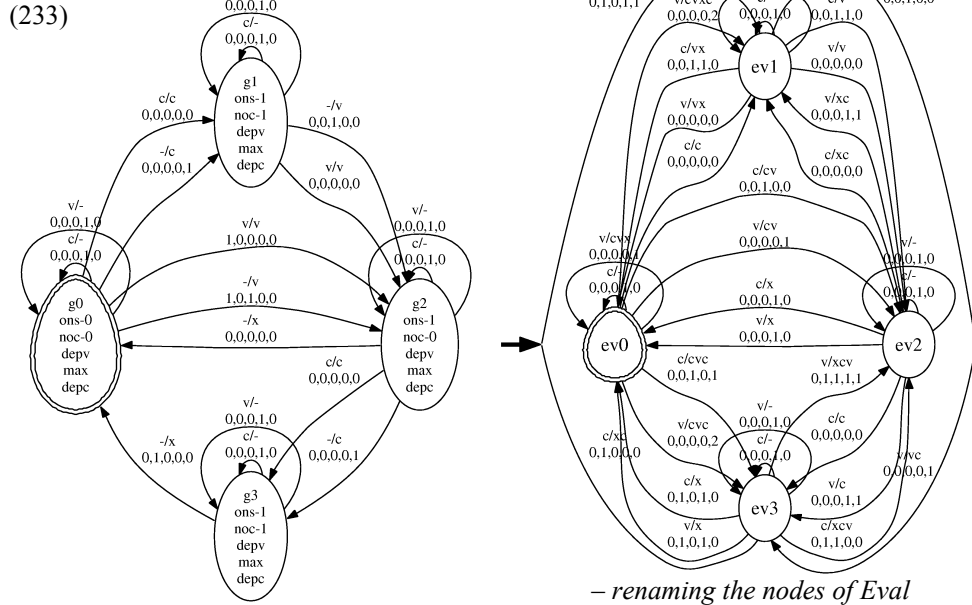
(233)

0,0,0,1,0
c/-
0,0,0,1,0
g1
ons-1
noc-1
depv
max
depc

c/c
0,0,0,0,0
-/c
0,0,0,0,1
-/v
0,0,1,0,0
v/v
0,0,0,0,0

v/-
0,0,0,1,0
c/-
0,0,0,1,0
v/v
1,0,0,0,0
v/-
0,0,0,1,0
c/-
0,0,0,1,0

g0
ons-0
noc-0
depv
max
depc

-/v
1,0,1,0,0
-/x
0,0,0,0,0

g2
ons-1
noc-0
depv
max
depc

c/c
0,0,0,0,0

v/-
0,0,0,1,0
c/-
0,0,0,1,0
-/x
0,1,0,0,0
-/c
0,0,0,0,1

g3
ons-1
noc-1
depv
max
depc

0,1,0,1,1
c/cvxc
0,0,0,0,2
c/-
0,0,0,1,0
c/v
0,0,1,1,0
0,1,0,0,0
c/vx
0,0,1,1,0
ev1
v/v
0,0,0,0,0
v/vx
0,0,0,0,0
v/xc
0,0,0,1,1
c/c
0,0,0,0,0
c/xc
0,0,0,0,0
c/cv
0,0,1,0,0
v/cv
0,0,0,0,1
v/cvx
0,0,0,1,0
c/-
0,0,0,1,0
v/-
0,0,0,1,0
c/-
0,0,0,1,0
c/x
0,0,0,1,0
v/x
0,0,0,1,0
ev0
ev2
c/cvc
0,0,1,0,1
v/xcv
0,1,1,1,1
v/-
0,0,0,1,0
c/-
0,0,0,1,0
v/cvc
0,0,0,0,2
c/c
0,0,0,0,0
c/xc
0,1,0,0,0
v/vc
0,0,0,0,1
c/x
0,1,0,1,0
v/c
0,0,0,1,1
ev3
v/x
0,1,0,1,0
c/xcv
0,1,1,0,0

– renaming the nodes of Eval